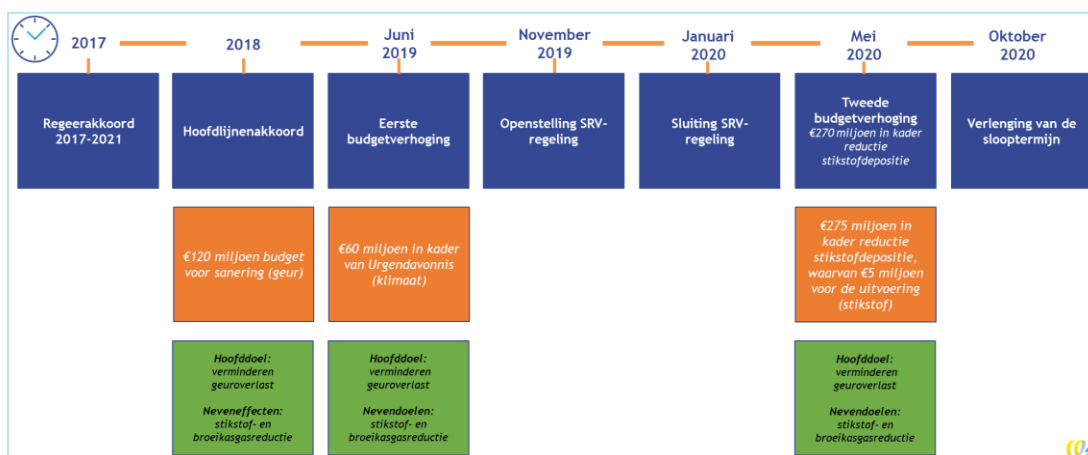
2017

2018

Juni 2019

November 2019

Januari 2020

Mei 2020

Oktober 2020

Regeerakkoord 2017-2021

Hoofdlijnenakkoord

Eerste budgetverhoging

Openstelling SRV-regeling

Sluiting SRV-regeling

Tweede budgetverhoging
€270 miljoen in kader reductie stikstofdepositie

Verlenging van de slooptermijn

€120 miljoen budget voor sanering (geur)

€60 miljoen in kader van Urgendavonnis (klimaat)

€275 miljoen in kader reductie stikstofdepositie, waarvan €5 miljoen voor de uitvoering (stikstof)

Hoofddoel: verminderen geuroverlast

Neveneffecten: stikstof- en broeikasgasreductie

Hoofddoel: verminderen geuroverlast

Nevendoelen: stikstof- en broeikasgasreductie

Hoofddoel: verminderen geuroverlast

Nevendoelen: stikstof- en broeikasgasreductie